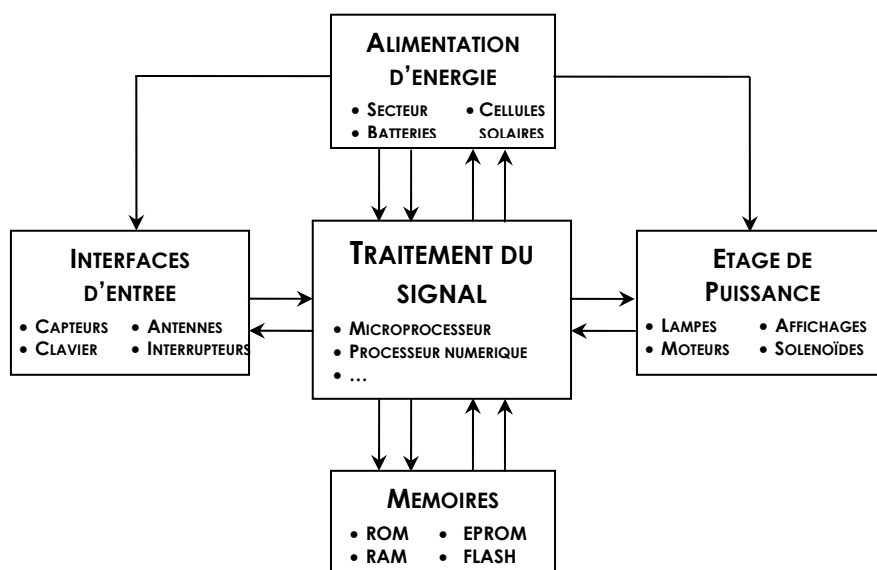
ALIMENTATION D'ENERGIE
• SECTEUR • CELLULES SOLAIRES
• BATTERIES

INTERFACES D'ENTREE
• CAPTEURS • ANTENNES
• CLAVIER • INTERRUPTEURS

TRAITEMENT DU SIGNAL
• MICROPROCESSEUR
• PROCESSEUR NUMERIQUE
• …

ETAGE DE PUISSANCE
• LAMPES • AFFICHAGES
• MOTEURS • SOLENOÏDES

MEMOIRES
• ROM • EPROM
• RAM • FLASH